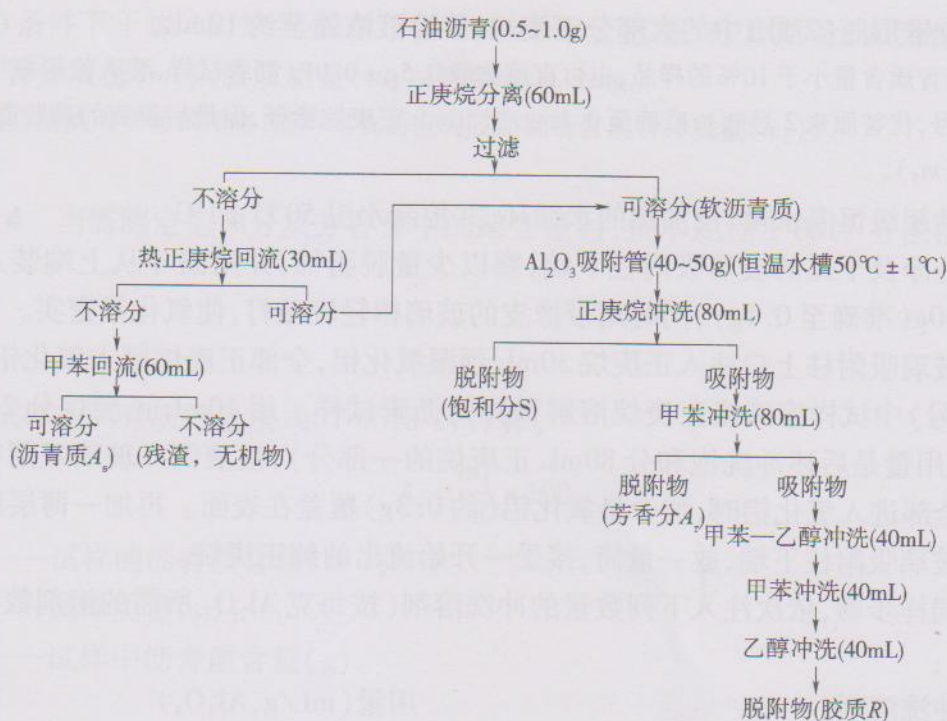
石油沥青(0.5~1.0g)

正庚烷分离(60mL)

过滤

不溶分

可溶分(软沥青质)

热正庚烷回流(30mL)

$Al_2O_3$吸附管(40~50g)(恒温水槽50℃ ± 1℃)

不溶分

可溶分

正庚烷冲洗(80mL)

甲苯回流(60mL)

脱附物
(饱和分S)

吸附物

可溶分
(沥青质$A_s$)

不溶分
(残渣，无机物)

甲苯冲洗(80mL)

脱附物
(芳香分$A$)

吸附物

甲苯—乙醇冲洗(40mL)

甲苯冲洗(40mL)

乙醇冲洗(40mL)

脱附物(胶质$R$)